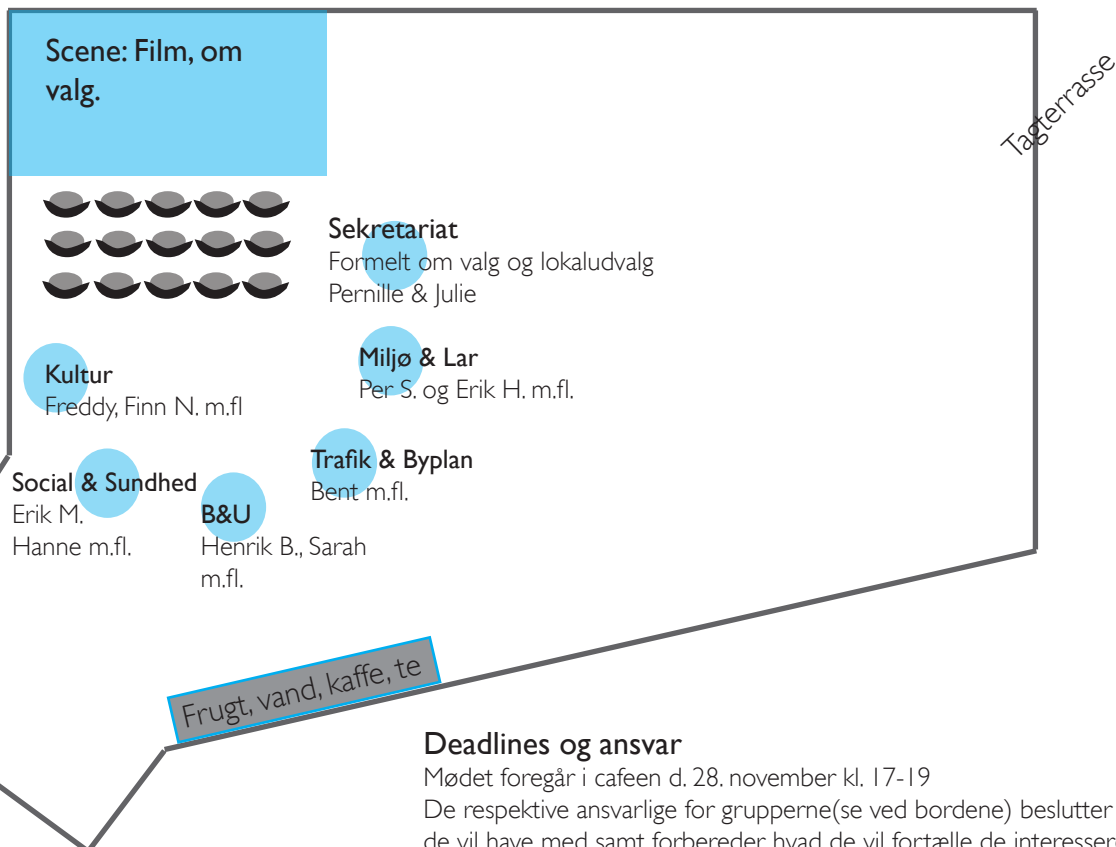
Scene: Film, om valg.

Tagterrasse

Sekretariat
Formelt om valg og lokaludvalg
Pernille & Julie

Miljø & Lar
Per S. og Erik H. m.fl.

Kultur
Freddy, Finn N. m.fl

Trafik & Byplan
Bent m.fl.

Social & Sundhed
Erik M.
Hanne m.fl.

B&U
Henrik B., Sarah m.fl.

Frugt, vand, kaffe, te

Deadlines og ansvar
Mødet foregår i cafeen d. 28. november kl. 17-19
De respektive ansvarlige for grupperne(se ved bordene) beslutter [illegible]
de vil have med samt forbereder hvad de vil fortælle de interessen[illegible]